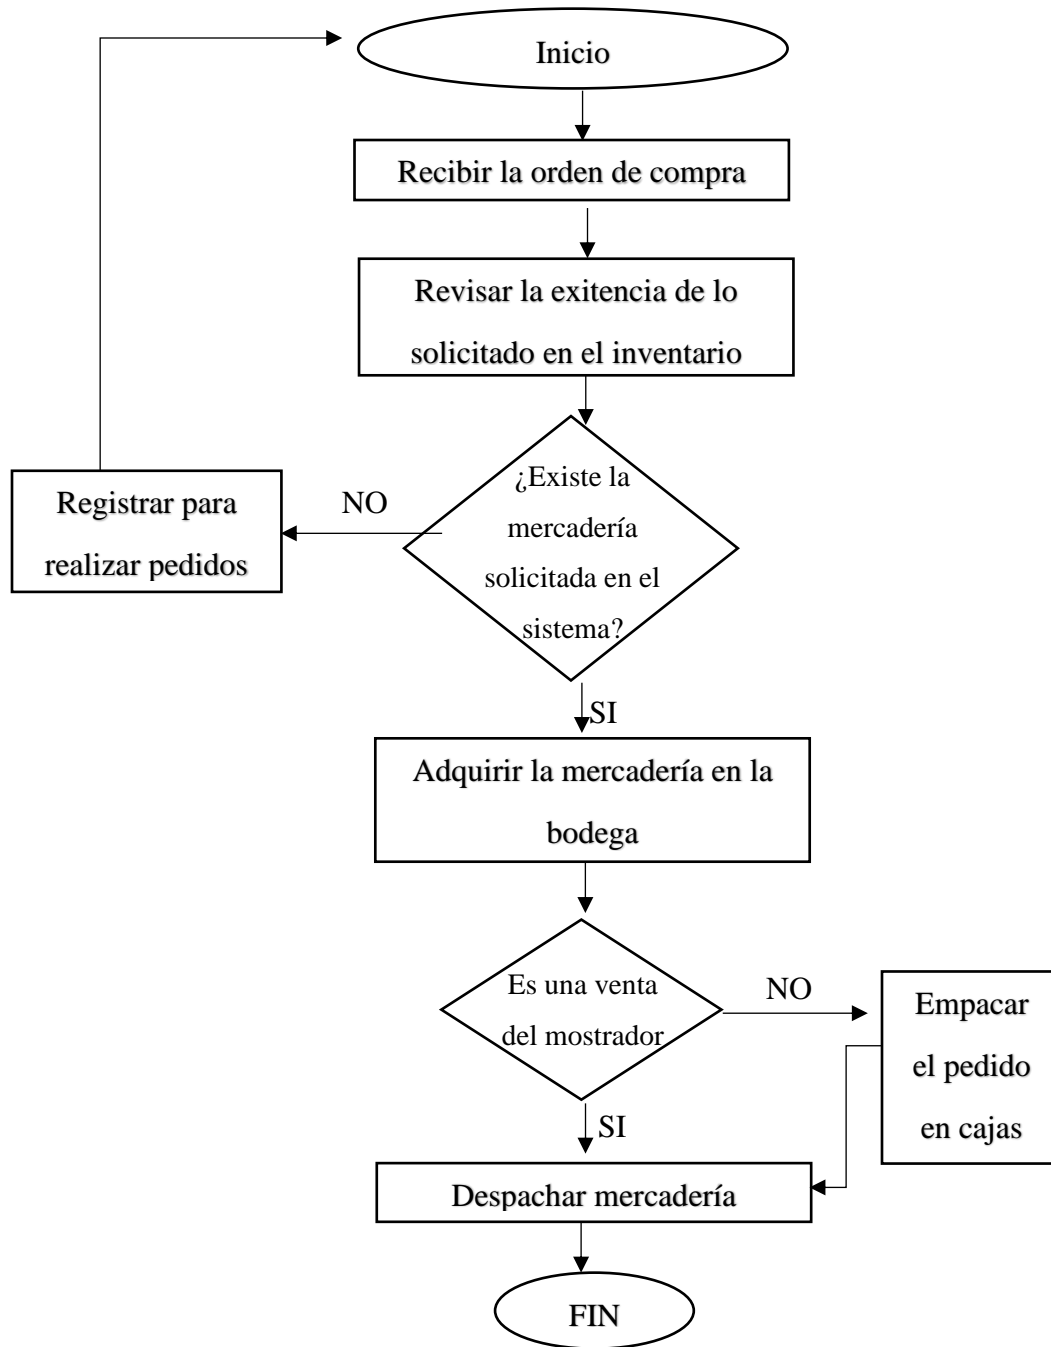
Inicio

Recibir la orden de compra

Revisar la exitencia de lo solicitado en el inventario

¿Existe la mercadería solicitada en el sistema?

NO

Registrar para realizar pedidos

SI

Adquirir la mercadería en la bodega

Es una venta del mostrador

NO

Empacar el pedido en cajas

SI

Despachar mercadería

FIN